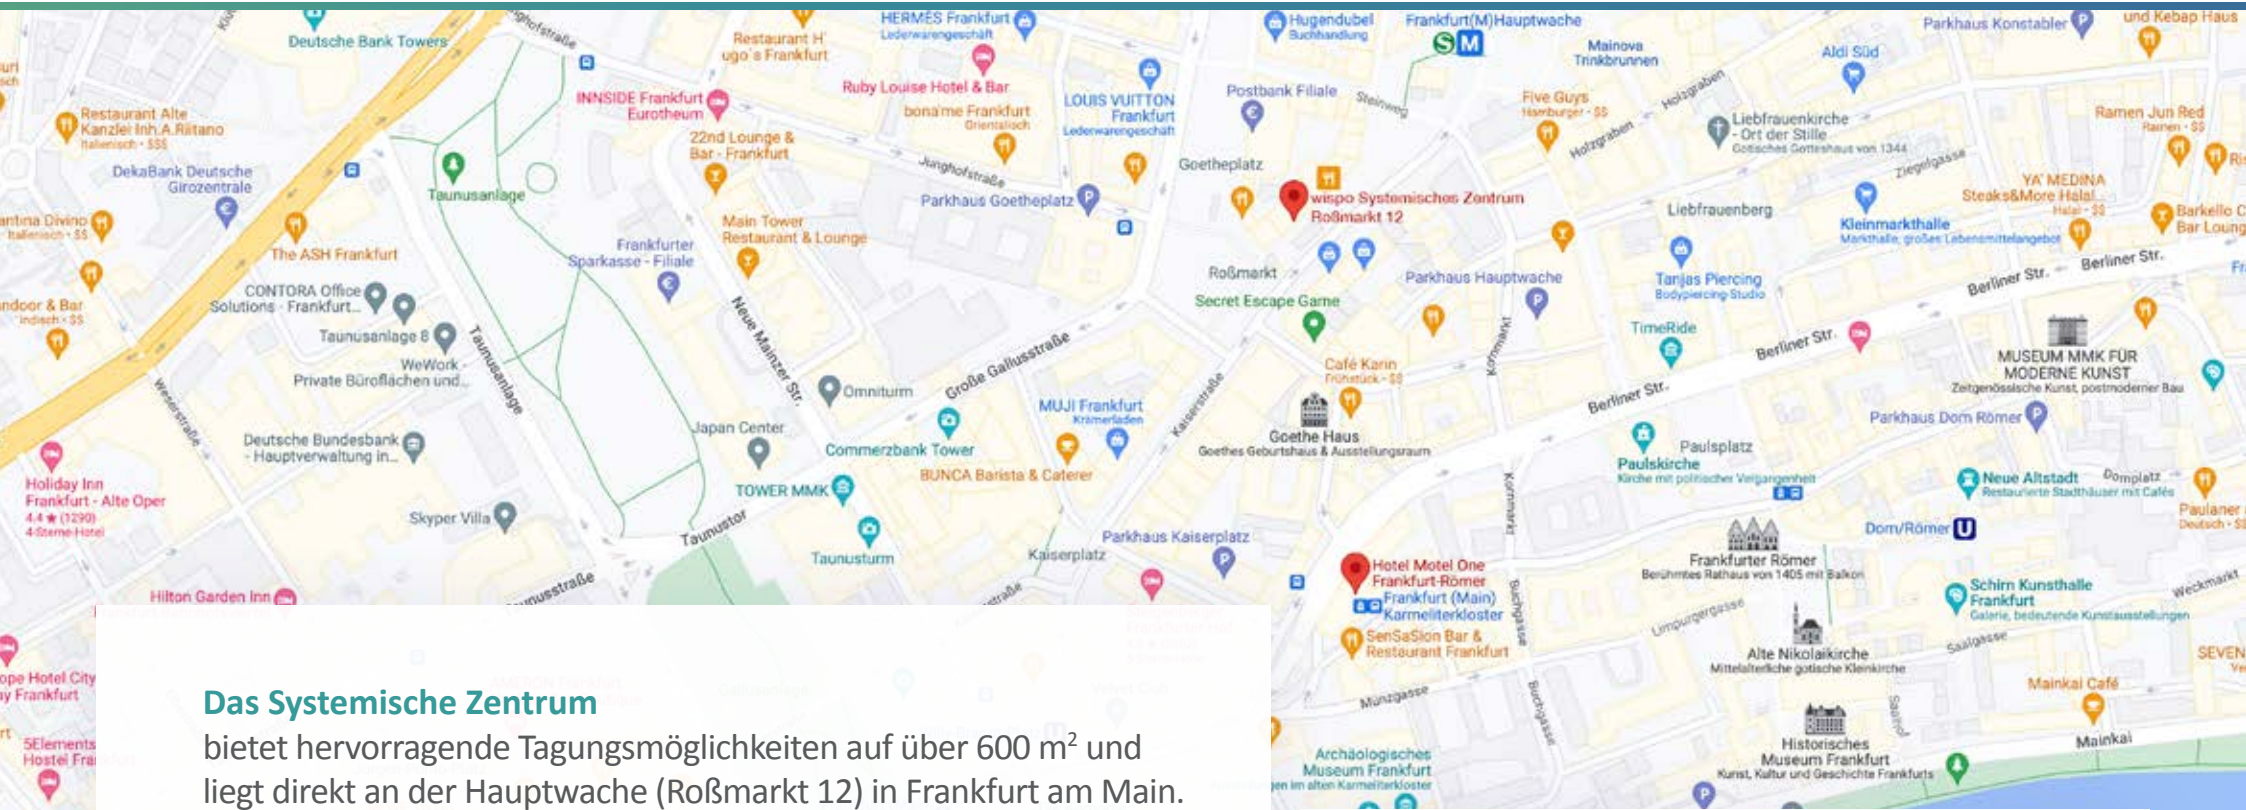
Deutsche Bank Towers

Restaurant H'ugo's Frankfurt

HERMES Frankfurt
Lederwarengeschäft

Hugendubel
Buchhandlung

Frankfurt(M)Hauptwache

Mainova Trinkbrunnen

Parkhaus Konstabler

und Kebap Haus

Restaurant Alte Kanzlei Inh.A.Riitano
Italienisch · $$$

INNSIDE Frankfurt Eurotheum

Ruby Louise Hotel & Bar

bona'me Frankfurt
Orientalisch

LOUIS VUITTON Frankfurt
Lederwarengeschäft

Postbank Filiale

Aldi Süd

Five Guys
Hamburger · $$

Ramen Jun Red
Ramen · $$

DekaBank Deutsche Girozentrale

22nd Lounge & Bar - Frankfurt

Liebfrauenkirche - Ort der Stille
Gotisches Gotteshaus von 1344

Taunusanlage

Goetheplatz

wispo Systemisches Zentrum
Roßmarkt 12

Junghofstraße

Parkhaus Goetheplatz

YA' MEDINA Steaks&More Halal...
Halal · $$

Barkello C Bar Loung

Main Tower Restaurant & Lounge

Liebfrauenberg

Kleinmarkthalle
Markthalle, großes Lebensmittelangebot

The ASH Frankfurt

Frankfurter Sparkasse - Filiale

Roßmarkt

Parkhaus Hauptwache

Berliner Str.

CONTORA Office Solutions - Frankfurt...

Secret Escape Game

Tanjas Piercing
Bodypiercing Studio

Taunusanlage 8

TimeRide

WeWork Private Büroflächen und...

Neue Mainzer Str.

Taunusanlage

Große Gallusstraße

Café Karin
Frühstück · $$

MUSEUM MMK FÜR MODERNE KUNST
Zeitgenössische Kunst, postmoderner Bau

Omniturm

MUJI Frankfurt
Krämerladen

Kaiserstraße

Goethe Haus
Goethes Geburtshaus & Ausstellungsraum

Parkhaus Dom Römer

Deutsche Bundesbank - Hauptverwaltung in...

Japan Center

Commerzbank Tower

Paulsplatz

Paulskirche
Kirche mit politischer Vergangenheit

Neue Altstadt
Restaurierte Stadthäuser mit Cafés

Domplatz

Holiday Inn Frankfurt - Alte Oper
4,4 ★ (1290)
4-Sterne-Hotel

TOWER MMK

BUNCA Barista & Caterer

Paulaner
Deutsch · $

Skyper Villa

Taunustor

Parkhaus Kaiserplatz

Dom/Römer

Taunusturm

Kaiserplatz

Frankfurter Römer
Berühmtes Rathaus von 1405 mit Balkon

Hilton Garden Inn

Hotel Motel One Frankfurt-Römer

Frankfurt (Main) Karmeliterkloster

Schirn Kunsthalle Frankfurt
Galerie, bedeutende Kunstausstellungen

SenSaSion Bar & Restaurant Frankfurt

Alte Nikolaikirche
Mittelalterliche gotische Kleinkirche

Saalgasse

SEVEN

ope Hotel City y Frankfurt

Münzgasse

Mainkai Café

5Elements Hostel Fra

Archäologisches Museum Frankfurt

Historisches Museum Frankfurt
Kunst, Kultur und Geschichte Frankfurts

Mainkai

Das Systemische Zentrum
bietet hervorragende Tagungsmöglichkeiten auf über 600 m$^2$ und liegt direkt an der Hauptwache (Roßmarkt 12) in Frankfurt am Main.